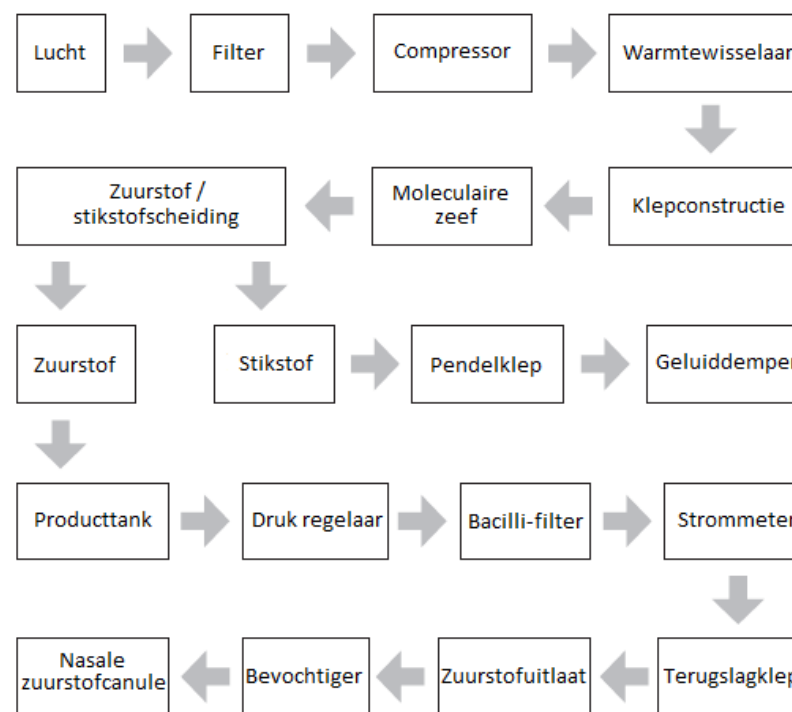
Lucht
Filter
Compressor
Warmtewisselaar

Klepconstructie
Moleculaire zeef
Zuurstof / stikstofscheiding

Zuurstof
Stikstof
Pendelklep
Geluiddemper

Producttank
Druk regelaar
Bacilli-filter
Strommeter

Terugslagklep
Zuurstofuitlaat
Bevochtiger
Nasale zuurstofcanule